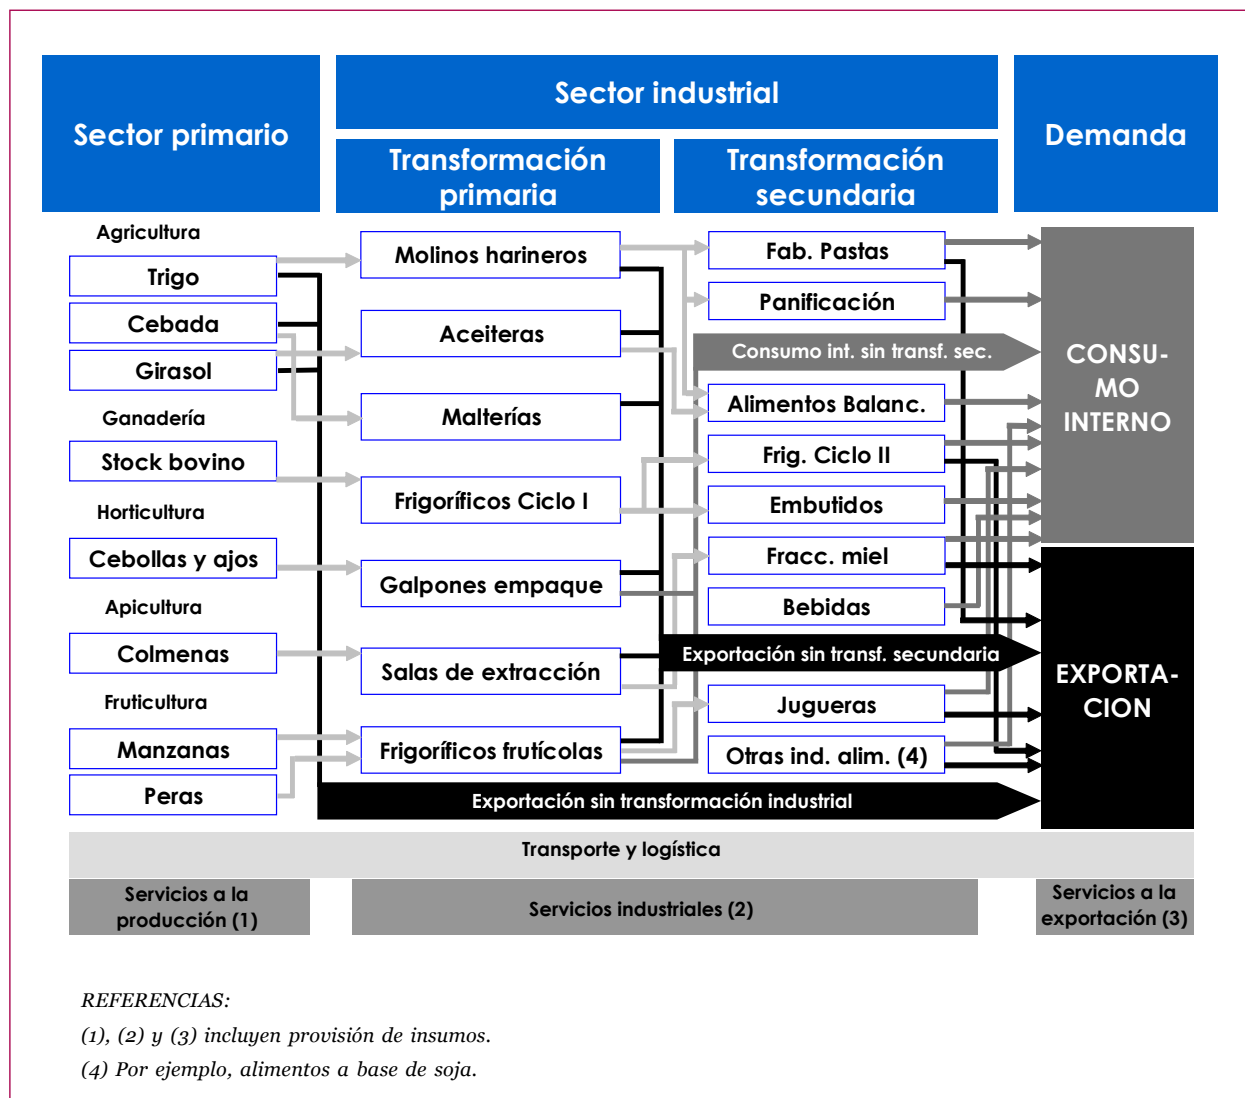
Sector primario

Sector industrial

Transformación primaria

Transformación secundaria

Demanda

Agricultura

Trigo

Cebada

Girasol

Ganadería

Stock bovino

Horticultura

Cebollas y ajos

Apicultura

Colmenas

Fruticultura

Manzanas

Peras

Molinos harineros

Aceiteras

Malterías

Frigoríficos Ciclo I

Galpones empaque

Salas de extracción

Frigoríficos frutícolas

Fab. Pastas

Panificación

Consumo int. sin transf. sec.

Alimentos Balanc.

Frig. Ciclo II

Embutidos

Fracc. miel

Bebidas

Exportación sin transf. secundaria

Jugueras

Otras ind. alim. (4)

Exportación sin transformación industrial

CONSU-MO INTERNO

EXPORTA-CION

Transporte y logística

Servicios a la producción (1)

Servicios industriales (2)

Servicios a la exportación (3)

REFERENCIAS:

(1), (2) y (3) incluyen provisión de insumos.

(4) Por ejemplo, alimentos a base de soja.